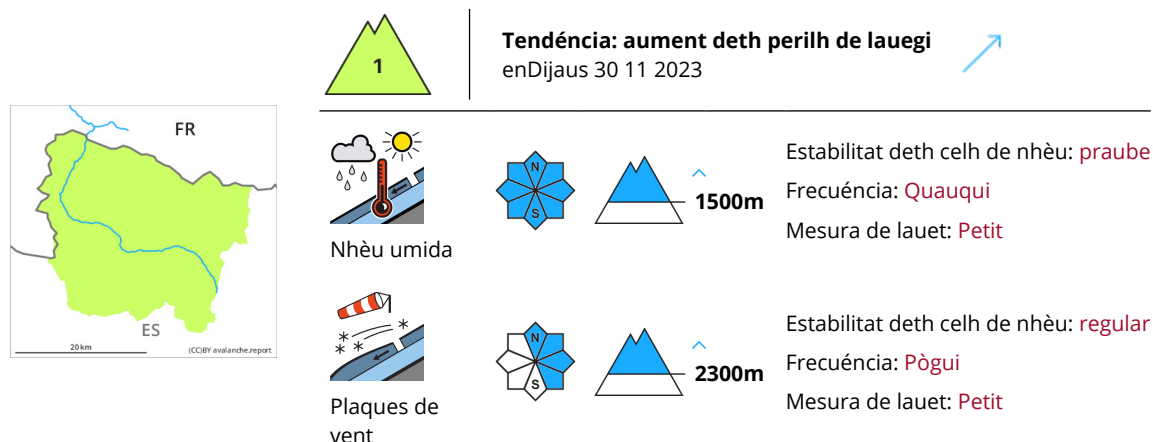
1

**Tendéncia: aument deth perilh de lauegi**
enDijaus 30 11 2023

FR
ES
20 km
(CC)BY avalanche.report

Nhèu umida

N
S

1500m

Estabilitat deth celh de nhèu: praube
Frecuéncia: Quauqui
Mesura de lauet: Petit

Plaques de vent

N
S

2300m

Estabilitat deth celh de nhèu: regular
Frecuéncia: Pògui
Mesura de lauet: Petit